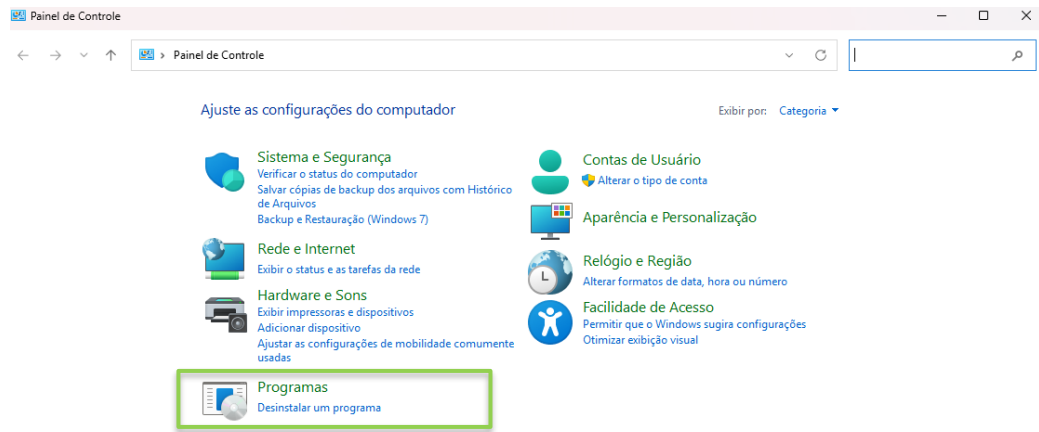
Painel de Controle

Painel de Controle

Ajuste as configurações do computador

Exibir por: Categoria

Sistema e Segurança
Verificar o status do computador
Salvar cópias de backup dos arquivos com Histórico de Arquivos
Backup e Restauração (Windows 7)

Rede e Internet
Exibir o status e as tarefas da rede

Hardware e Sons
Exibir impressoras e dispositivos
Adicionar dispositivo
Ajustar as configurações de mobilidade comumente usadas

Programas
Desinstalar um programa

Contas de Usuário
Alterar o tipo de conta

Aparência e Personalização

Relógio e Região
Alterar formatos de data, hora ou número

Facilidade de Acesso
Permitir que o Windows sugira configurações
Otimizar exibição visual